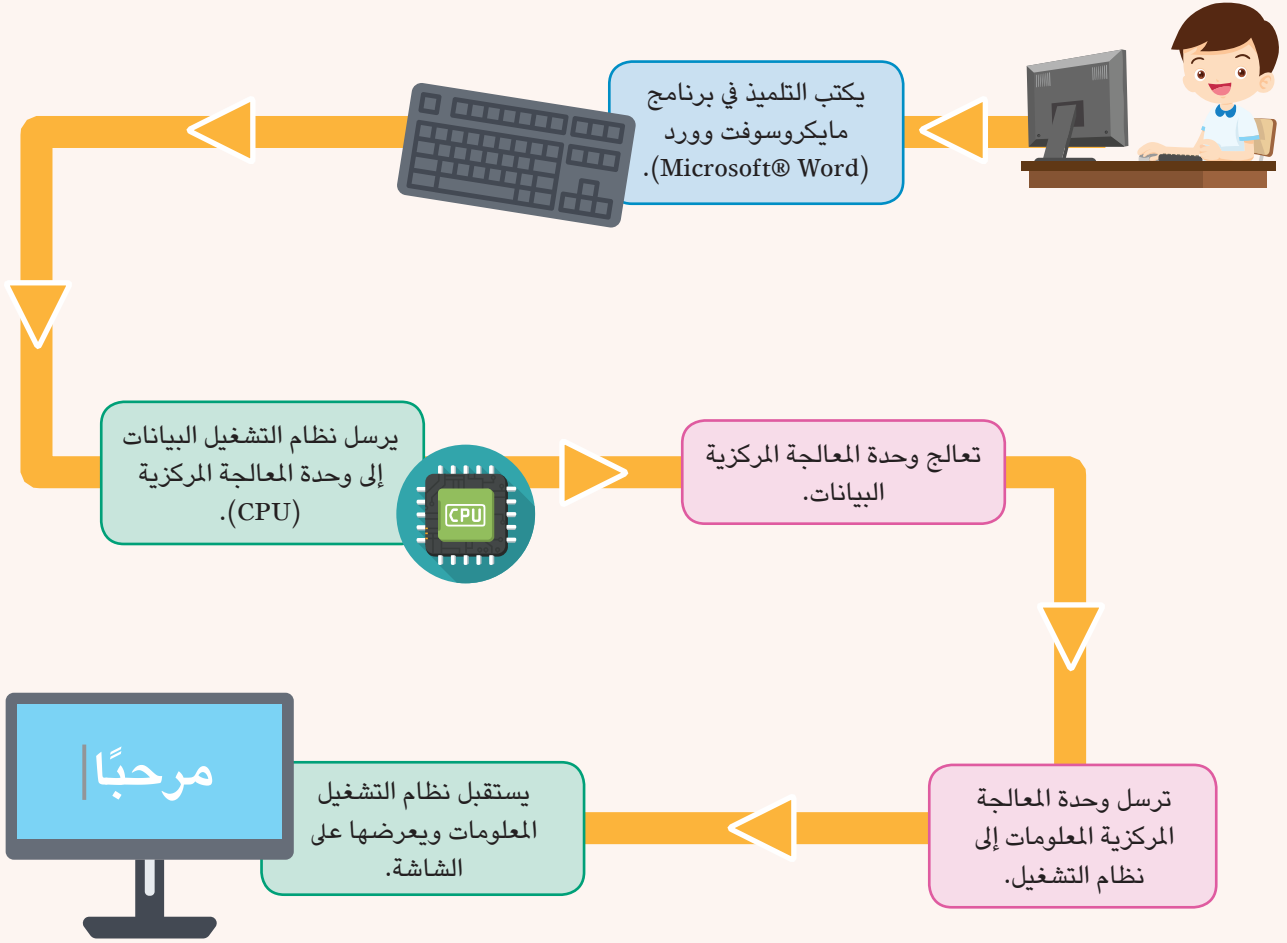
يكتب التلميذ في برنامج مايكروسوفت وورد (Microsoft® Word).

يرسل نظام التشغيل البيانات إلى وحدة المعالجة المركزية (CPU).

CPU

تعالج وحدة المعالجة المركزية البيانات.

ترسل وحدة المعالجة المركزية المعلومات إلى نظام التشغيل.

يستقبل نظام التشغيل المعلومات ويعرضها على الشاشة.

مرحبًا